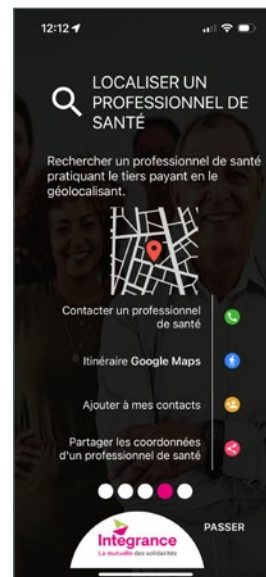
12:12

LOCALISER UN PROFESSIONNEL DE SANTÉ

Rechercher un professionnel de santé pratiquant le tiers payant en le géolocalisant.

Contacter un professionnel de santé

Itinéraire Google Maps

Ajouter à mes contacts

Partager les coordonnées d'un professionnel de santé

Integrance
La mutuelle des solidarités

PASSER